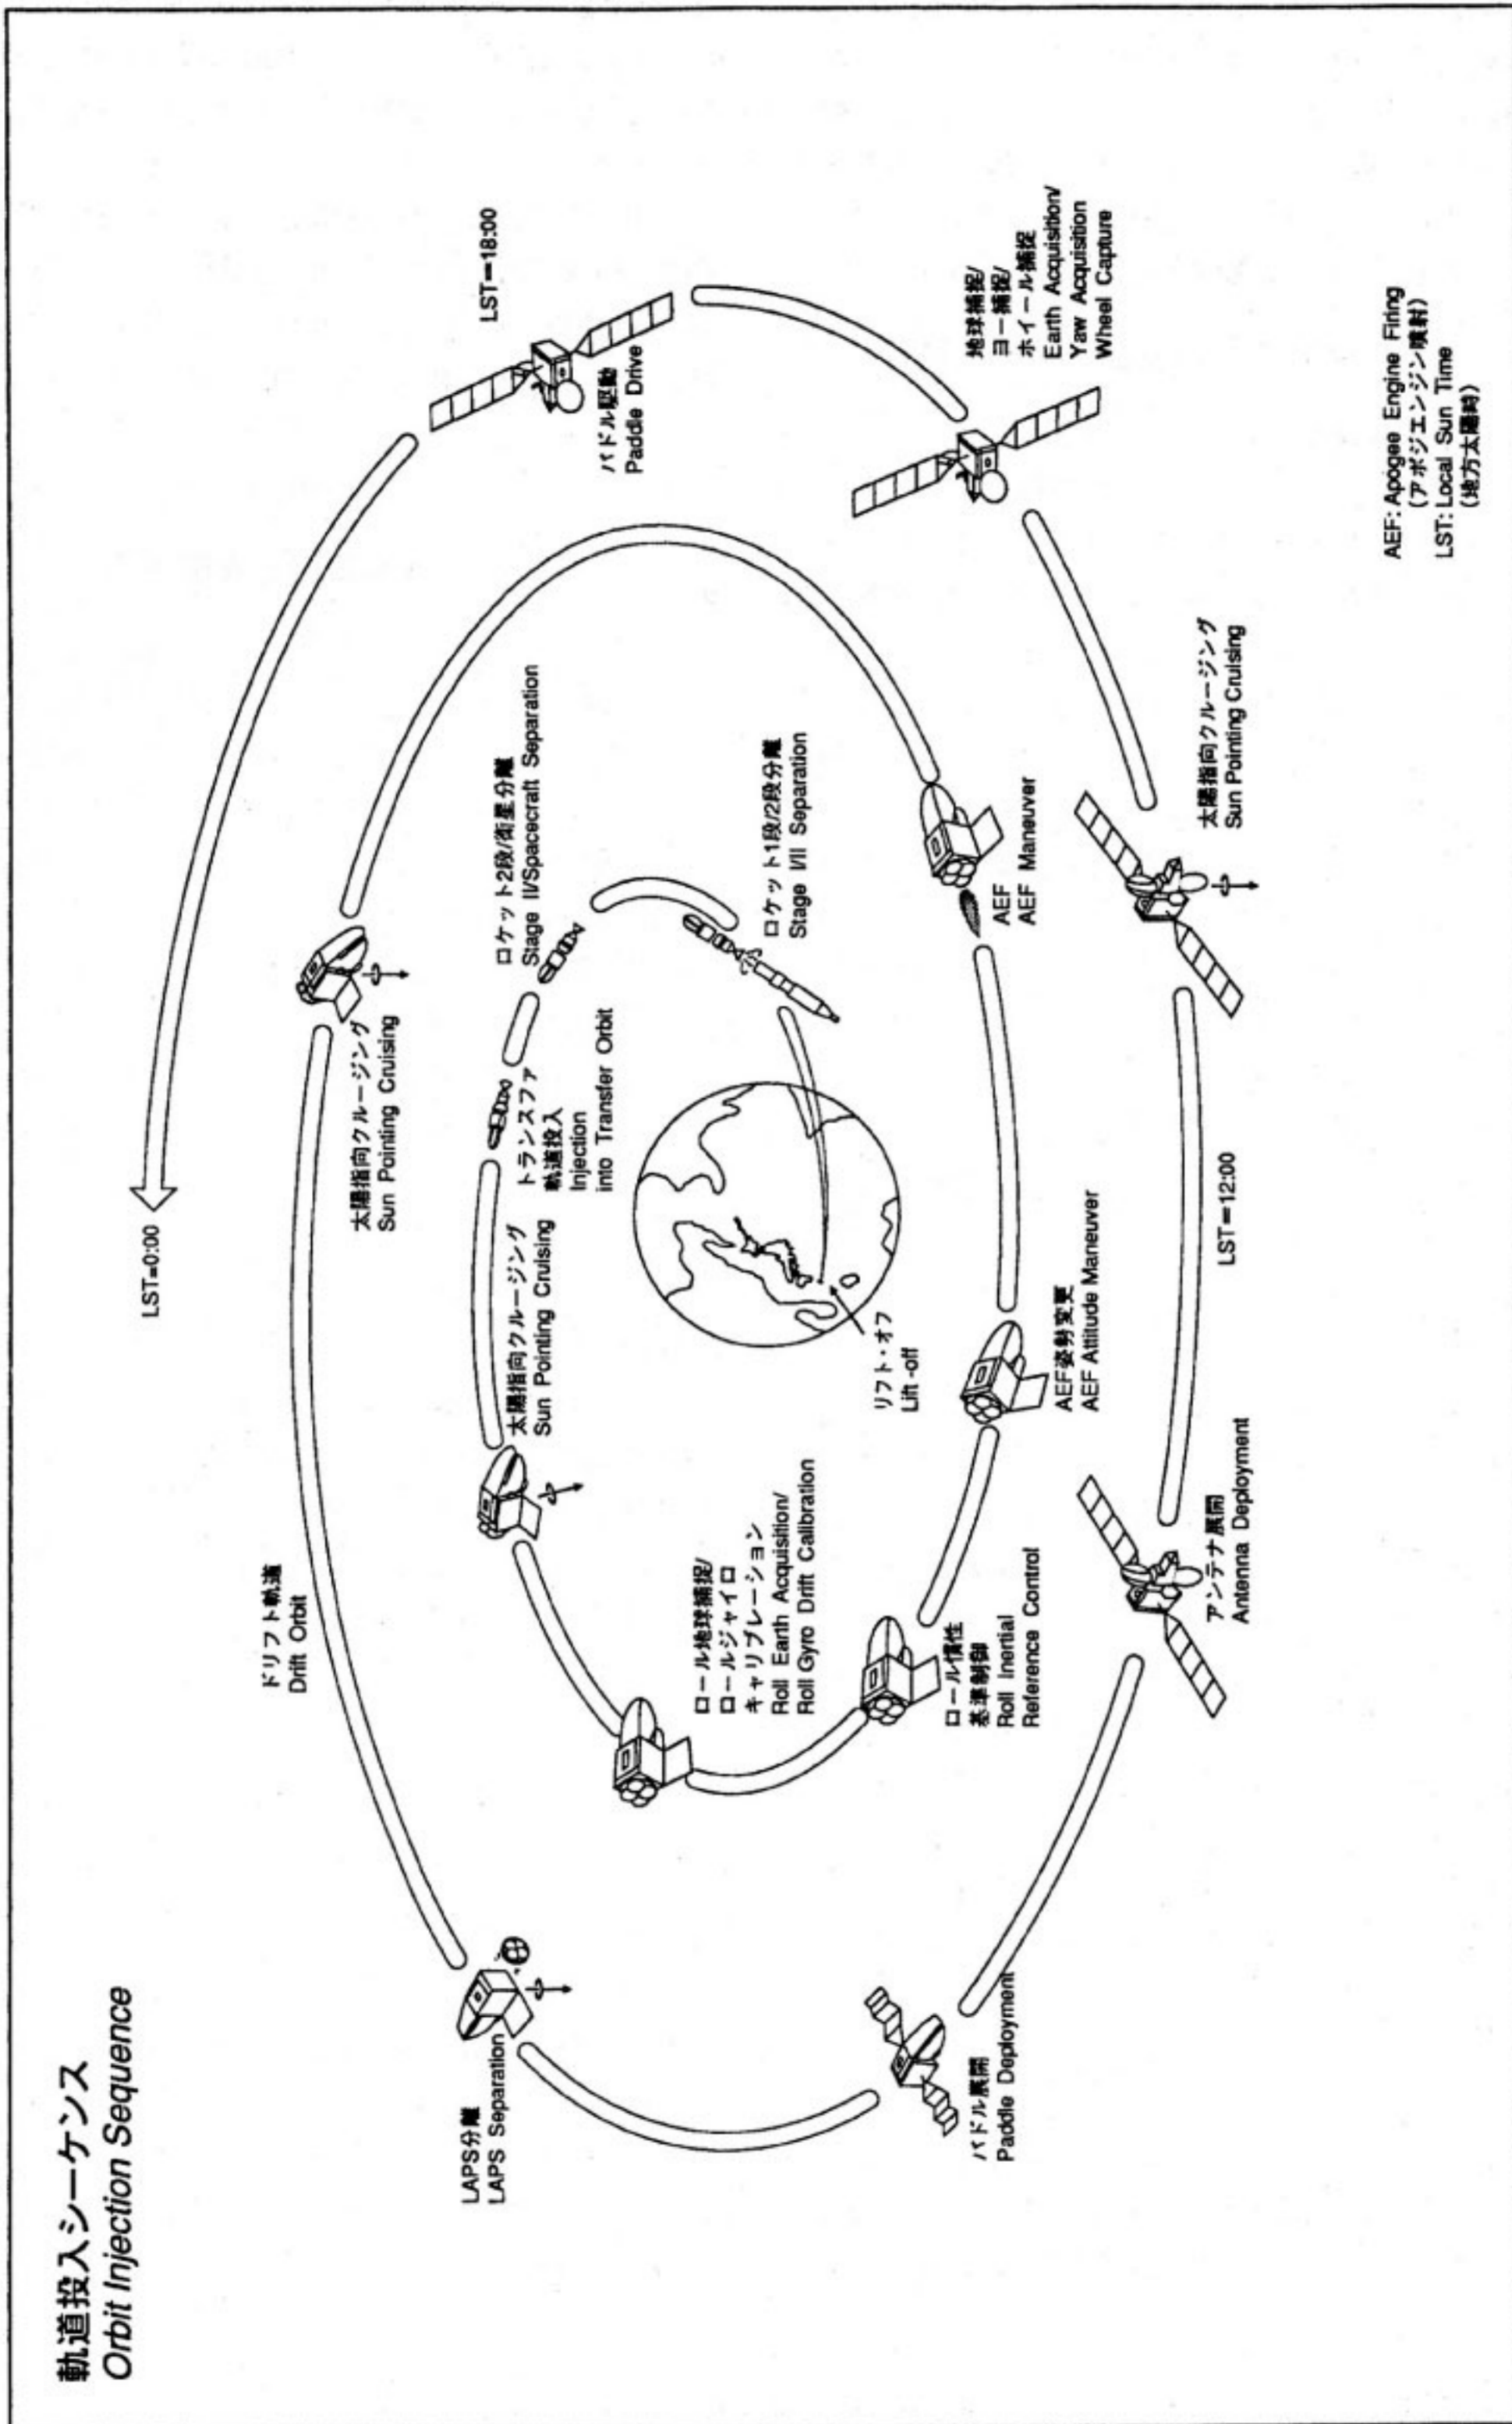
軌道投入シーケンス
Orbit Injection Sequence

LST=0:00

LST=18:00

パドル駆動
Paddle Drive

地球捕捉/
ヨー捕捉/
ホイール捕捉
Earth Acquisition/
Yaw Acquisition
Wheel Capture

AEF: Apogee Engine Firing
(アポジエンジン噴射)
LST: Local Sun Time
(地方太陽時)

太陽指向クルージング
Sun Pointing Cruising

ロケット2段/衛星分離
Stage II/Spacecraft Separation

ロケット1段/2段分離
Stage I/II Separation

AEF
AEF Maneuver

太陽指向クルージング
Sun Pointing Cruising

トランスファ
軌道投入
Injection
into Transfer Orbit

太陽指向クルージング
Sun Pointing Cruising

リフト・オフ
Lift-off

AEF姿勢変更
AEF Attitude Maneuver

LST=12:00

ドリフト軌道
Drift Orbit

ロール地球捕捉/
ロールジャイロ
キャリブレーション
Roll Earth Acquisition/
Roll Gyro Drift Calibration

ロール慣性
基準制御
Roll Inertial
Reference Control

アンテナ展開
Antenna Deployment

LAPS分離
LAPS Separation

パドル展開
Paddle Deployment